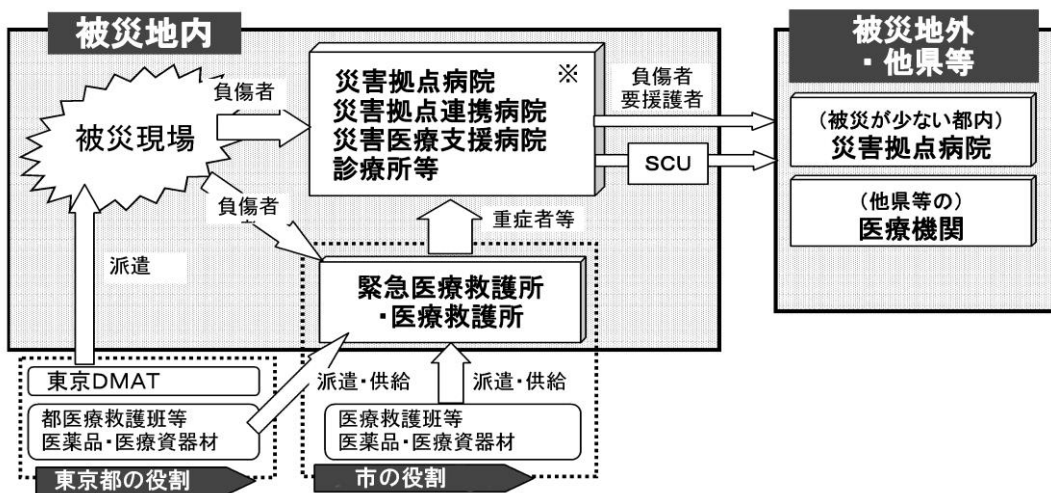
被災地内

被災現場

負傷者

災害拠点病院
災害拠点連携病院
災害医療支援病院
診療所等

※

負傷者
要援護者

SCU

負傷者

重症者等

派遣

緊急医療救護所
・医療救護所

派遣・供給

派遣・供給

東京DMAT

都医療救護班等
医薬品・医療資器材

医療救護班等
医薬品・医療資器材

東京都の役割

市の役割

被災地外
・他県等

(被災が少ない都内)
災害拠点病院

(他県等の)
医療機関